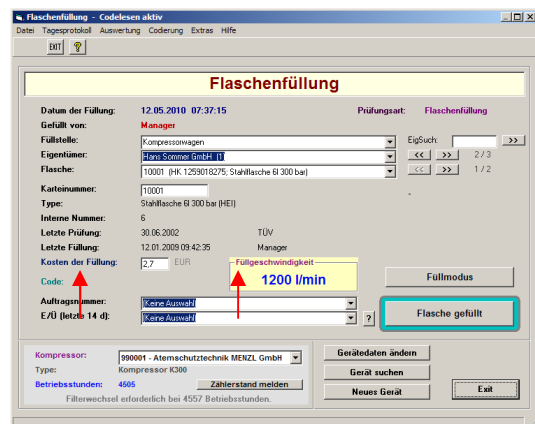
Flaschenfüllung - Codelesen aktiv

Datei Tagesprotokoll Auswertung Codierung Extras Hilfe

EXIT ?

Flaschenfüllung

Datum der Füllung: 12.05.2010 07:37:15

Prüfungsart: Flaschenfüllung

Gefüllt von: Manager

Füllstelle: Kompressorwagen

EigSuch: >>

Eigentümer: Hans Sommer GmbH (1)

<< >> 2 / 3

Flasche: 10001 (HK 1259018275; Stahlflasche 6l 300 bar)

<< >> 1 / 2

Karteinummer: 10001

Type: Stahlflasche 6l 300 bar (HEI)

Interne Nummer: 6

Letzte Prüfung: 30.06.2002 TÜV

Letzte Füllung: 12.01.2009 09:42:35 Manager

Kosten der Füllung: 2,7 EUR

Füllgeschwindigkeit

1200 l/min

Füllmodus

Code:

Auftragsnummer: (Keine Auswahl)

E/Ü (letzte 14 d): (Keine Auswahl) ?

Flasche gefüllt

Kompressor: 990001 - Atemschutztechnik MENZL GmbH

Type: Kompressor K300

Betriebsstunden: 4505 Zählerstand melden

Filterwechsel erforderlich bei 4557 Betriebsstunden.

Gerätedaten ändern

Gerät suchen

Neues Gerät

Exit